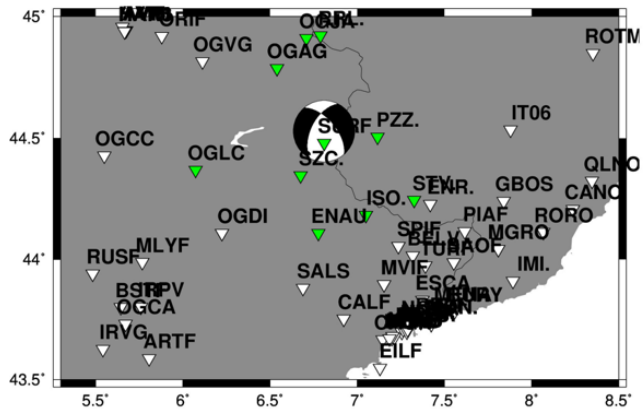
45°
44.5°
44°
43.5°
5.5°
6°
6.5°
7°
7.5°
8°
8.5°
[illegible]
ORIF
OGVG
OGAG
OGJA
RPL.
ROTM
OGCC
OGLC
SURF
PZZ.
IT06
SZC.
QLNO
STV.
ENR.
GBOS
CANO
OGDI
ENAU
ISO.
PIAF
RORO
MGRO
RUSF
MLYF
BST.
TRPV
BSTF
TURAOF
IMI.
OGCA
SALS
MVIF
ESCA
IRVG
ARTF
CALF
MENAY
EILF